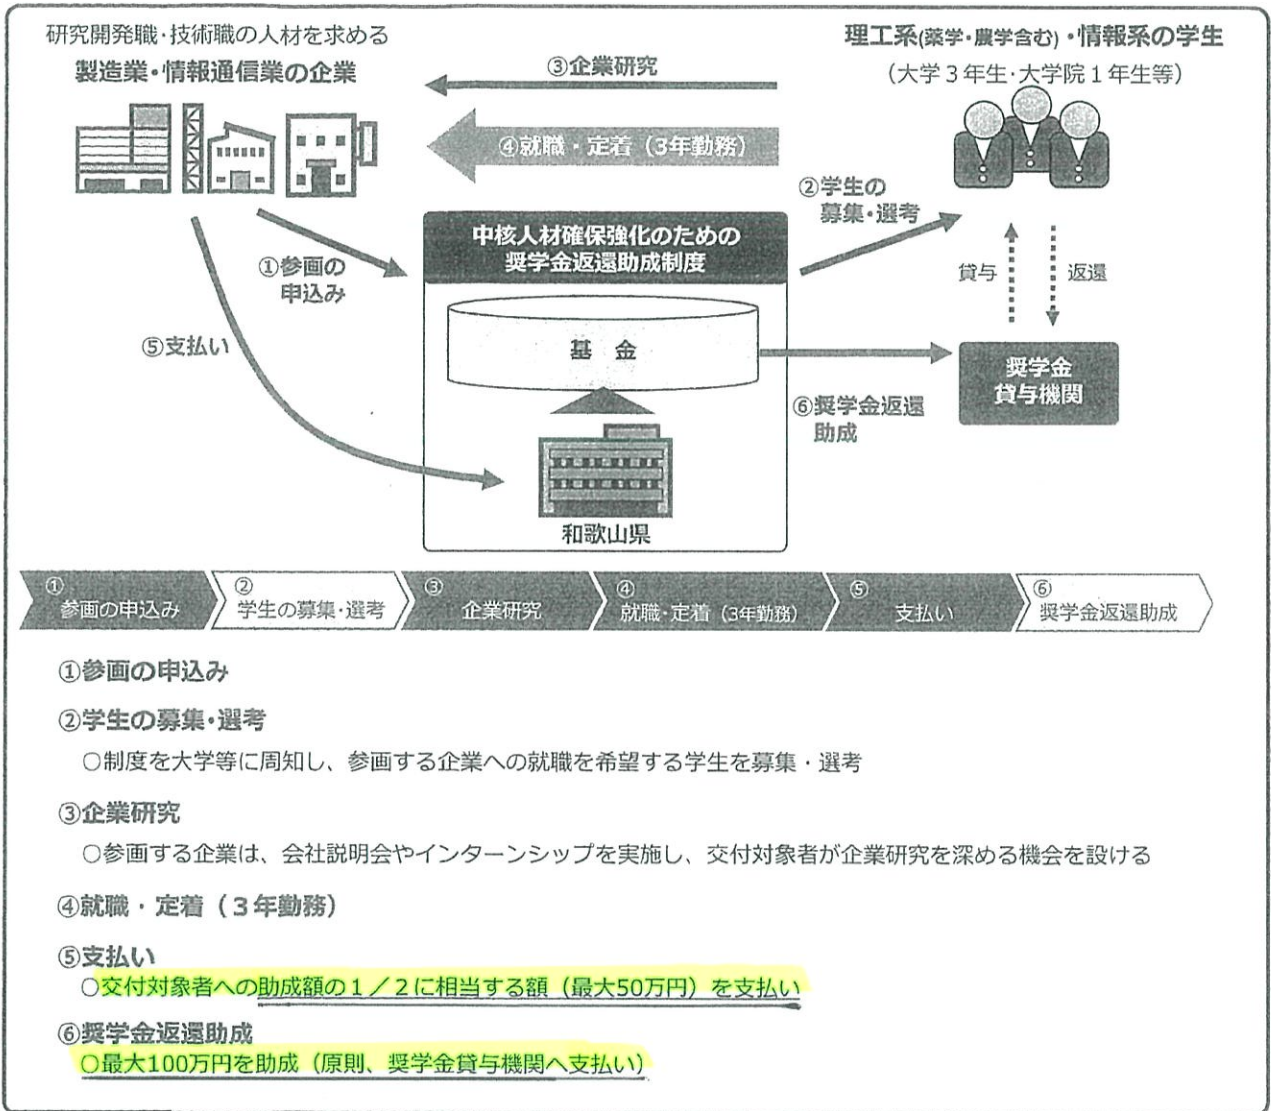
研究開発職・技術職の人材を求める
製造業・情報通信業の企業

③企業研究

④就職・定着（3年勤務）

理工系(薬学・農学含む)・情報系の学生
（大学３年生・大学院１年生等）

②学生の募集・選考

①参画の申込み

中核人材確保強化のための
奨学金返還助成制度

貸与

返還

⑤支払い

基金

奨学金貸与機関

⑥奨学金返還助成

和歌山県

① 参画の申込み
② 学生の募集・選考
③ 企業研究
④ 就職・定着（3年勤務）
⑤ 支払い
⑥ 奨学金返還助成

①参画の申込み

②学生の募集・選考

○制度を大学等に周知し、参画する企業への就職を希望する学生を募集・選考

③企業研究

○参画する企業は、会社説明会やインターンシップを実施し、交付対象者が企業研究を深める機会を設ける

④就職・定着（３年勤務）

⑤支払い

○交付対象者への助成額の１／２に相当する額（最大50万円）を支払い

⑥奨学金返還助成

○最大100万円を助成（原則、奨学金貸与機関へ支払い）